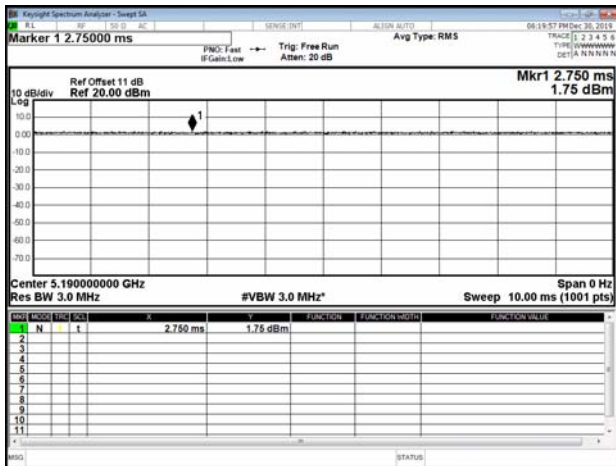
Keysight Spectrum Analyzer - Swept SA

RL RF 50 Ω AC SENSE:INT ALIGN AUTO 06:19:57 PM Dec 30, 2019

Marker 1 2.75000 ms

PNO: Fast IFGain:Low

Trig: Free Run Atten: 20 dB

Avg Type: RMS

TRACE 1 2 3 4 5 6 TYPE WWWWWW DET A N N N N N

10 dB/div Log

Ref Offset 11 dB Ref 20.00 dBm

Mkr1 2.750 ms 1.75 dBm

10.0
0.00
-10.0
-20.0
-30.0
-40.0
-50.0
-60.0
-70.0

1

Center 5.190000000 GHz
Res BW 3.0 MHz

#VBW 3.0 MHz*

Span 0 Hz
Sweep 10.00 ms (1001 pts)

| MKR | MODE | TRC | SCL | X | Y | FUNCTION | FUNCTION WIDTH | FUNCTION VALUE |
|---|---|---|---|---|---|---|---|---|
| 1 | N | 1 | t | 2.750 ms | 1.75 dBm | | | |
| 2 | | | | | | | | |
| 3 | | | | | | | | |
| 4 | | | | | | | | |
| 5 | | | | | | | | |
| 6 | | | | | | | | |
| 7 | | | | | | | | |
| 8 | | | | | | | | |
| 9 | | | | | | | | |
| 10 | | | | | | | | |
| 11 | | | | | | | | |

MSG

STATUS